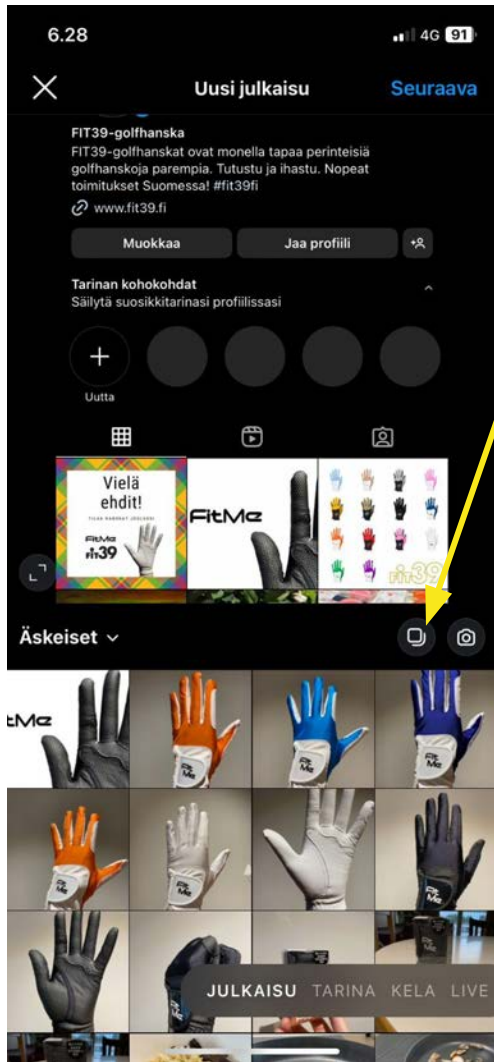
6.28

4G 91

Uusi julkaisu

Seuraava

FIT39-golfhanska

FIT39-golfhanskat ovat monella tapaa perinteisiä golfhanskoja parempia. Tutustu ja ihastu. Nopeat toimitukset Suomessa! #fit39fi

www.fit39.fi

Muokkaa

Jaa profiili

Tarinan kohokohdat

Säilytä suosikkitarinasi profiilissasi

Uutta

Vielä ehdit!

FitMe

fit39

FitMe

fit39

Äskeiset

FitMe

JULKAISU TARINA KELA LIVE